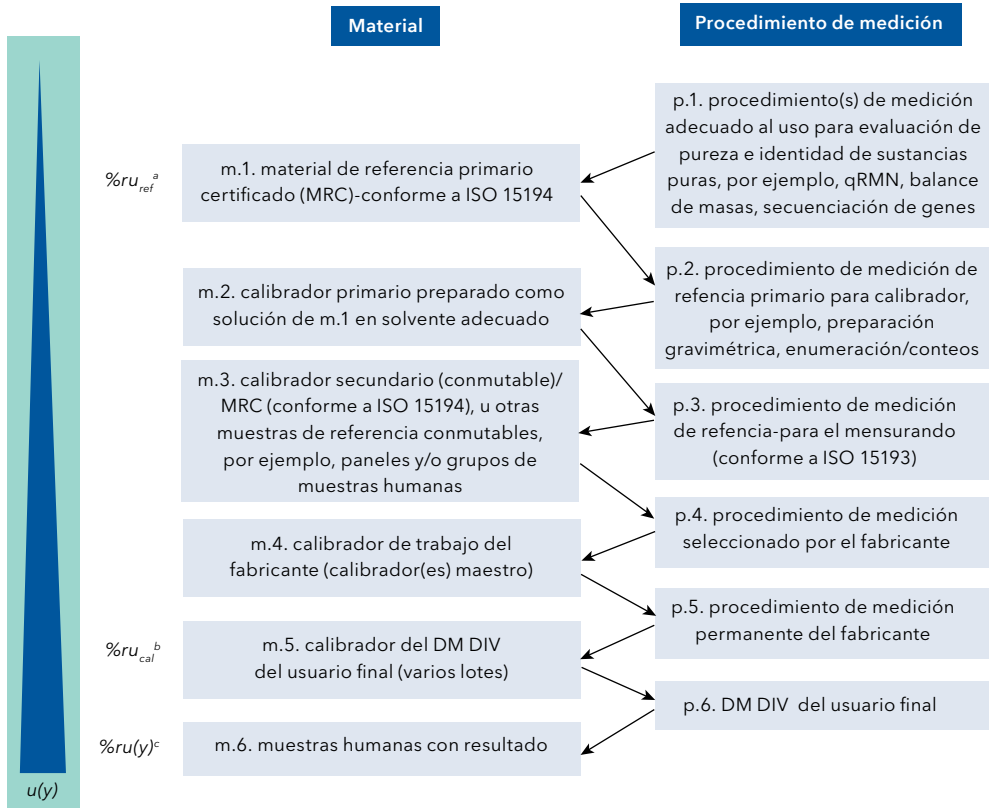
Material

Procedimiento de medición

$\%ru_{ref}{}^{a}$

m.1. material de referencia primario certificado (MRC)-conforme a ISO 15194

p.1. procedimiento(s) de medición adecuado al uso para evaluación de pureza e identidad de sustancias puras, por ejemplo, qRMN, balance de masas, secuenciación de genes

p.2. procedimiento de medición de refencia primario para calibrador, por ejemplo, preparación gravimétrica, enumeración/conteos

m.2. calibrador primario preparado como solución de m.1 en solvente adecuado

m.3. calibrador secundario (conmutable)/ MRC (conforme a ISO 15194), u otras muestras de referencia conmutables, por ejemplo, paneles y/o grupos de muestras humanas

p.3. procedimiento de medición de refencia-para el mensurando (conforme a ISO 15193)

p.4. procedimiento de medición seleccionado por el fabricante

m.4. calibrador de trabajo del fabricante (calibrador(es) maestro)

p.5. procedimiento de medición permanente del fabricante

$\%ru_{cal}{}^{b}$

m.5. calibrador del DM DIV del usuario final (varios lotes)

p.6. DM DIV del usuario final

$\%ru(y)^{c}$

m.6. muestras humanas con resultado

$u(y)$